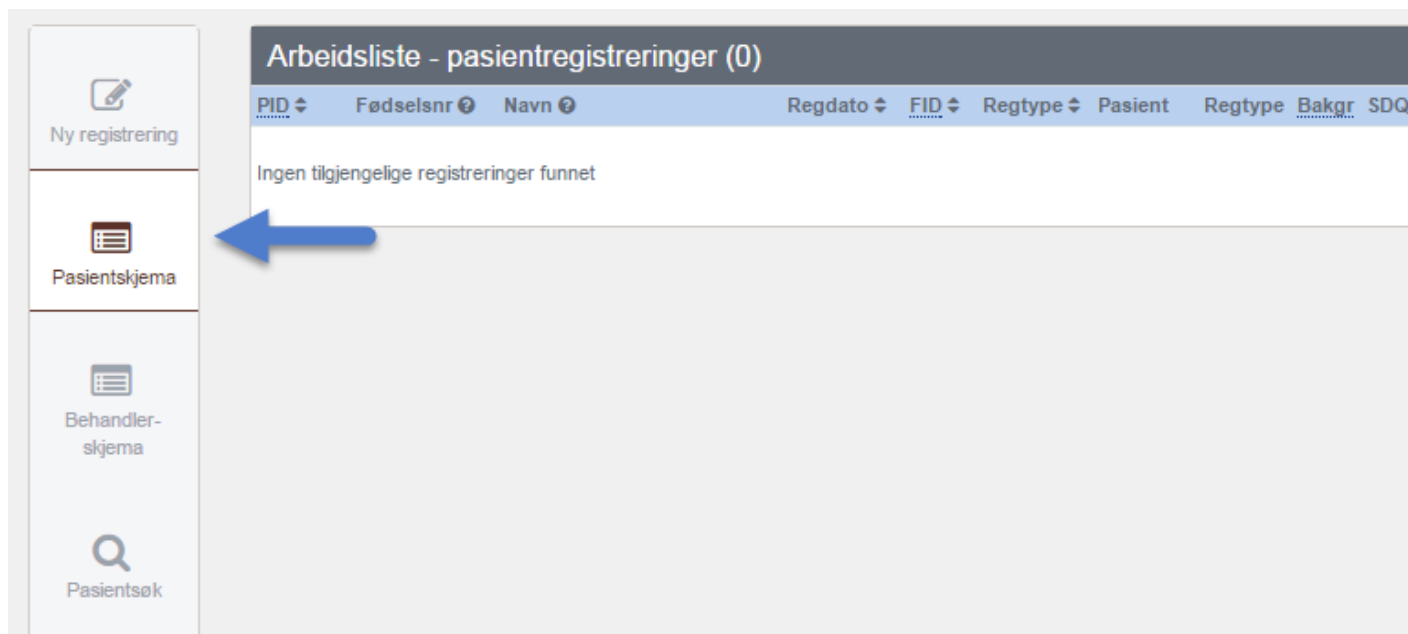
Ny registrering

Pasientskjema

Behandler-skjema

Pasientsøk

Arbeidsliste - pasientregistreringer (0)

| PID ⬍ | Fødselsnr ❓ | Navn ❓ | Regdato ⬍ | FID ⬍ | Regtype ⬍ | Pasient | Regtype | Bakgr | SDQ |
|---|---|---|---|---|---|---|---|---|---|

Ingen tilgjengelige registreringer funnet